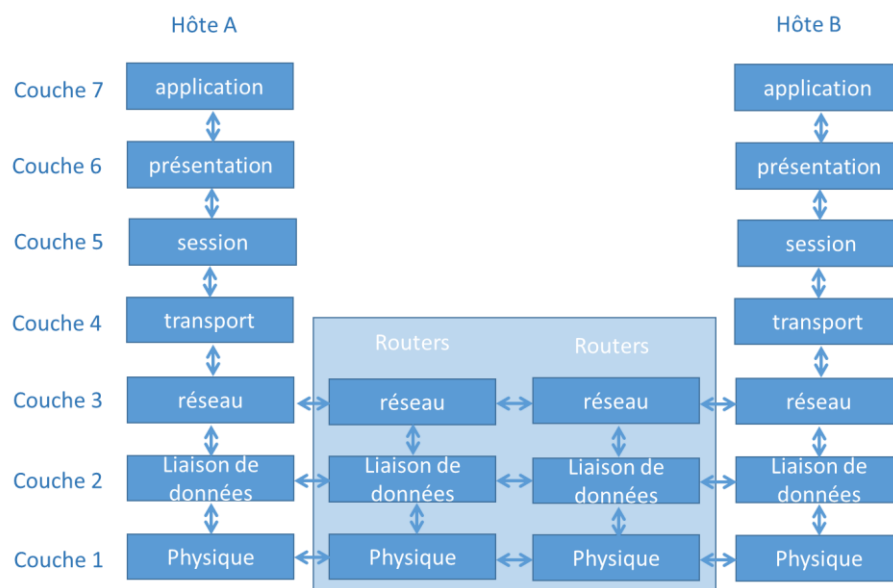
Hôte A

Hôte B

Couche 7
application
application

Couche 6
présentation
présentation

Couche 5
session
session

Couche 4
transport
transport

Routers
Routers

Couche 3
réseau
réseau
réseau
réseau

Couche 2
Liaison de données
Liaison de données
Liaison de données
Liaison de données

Couche 1
Physique
Physique
Physique
Physique